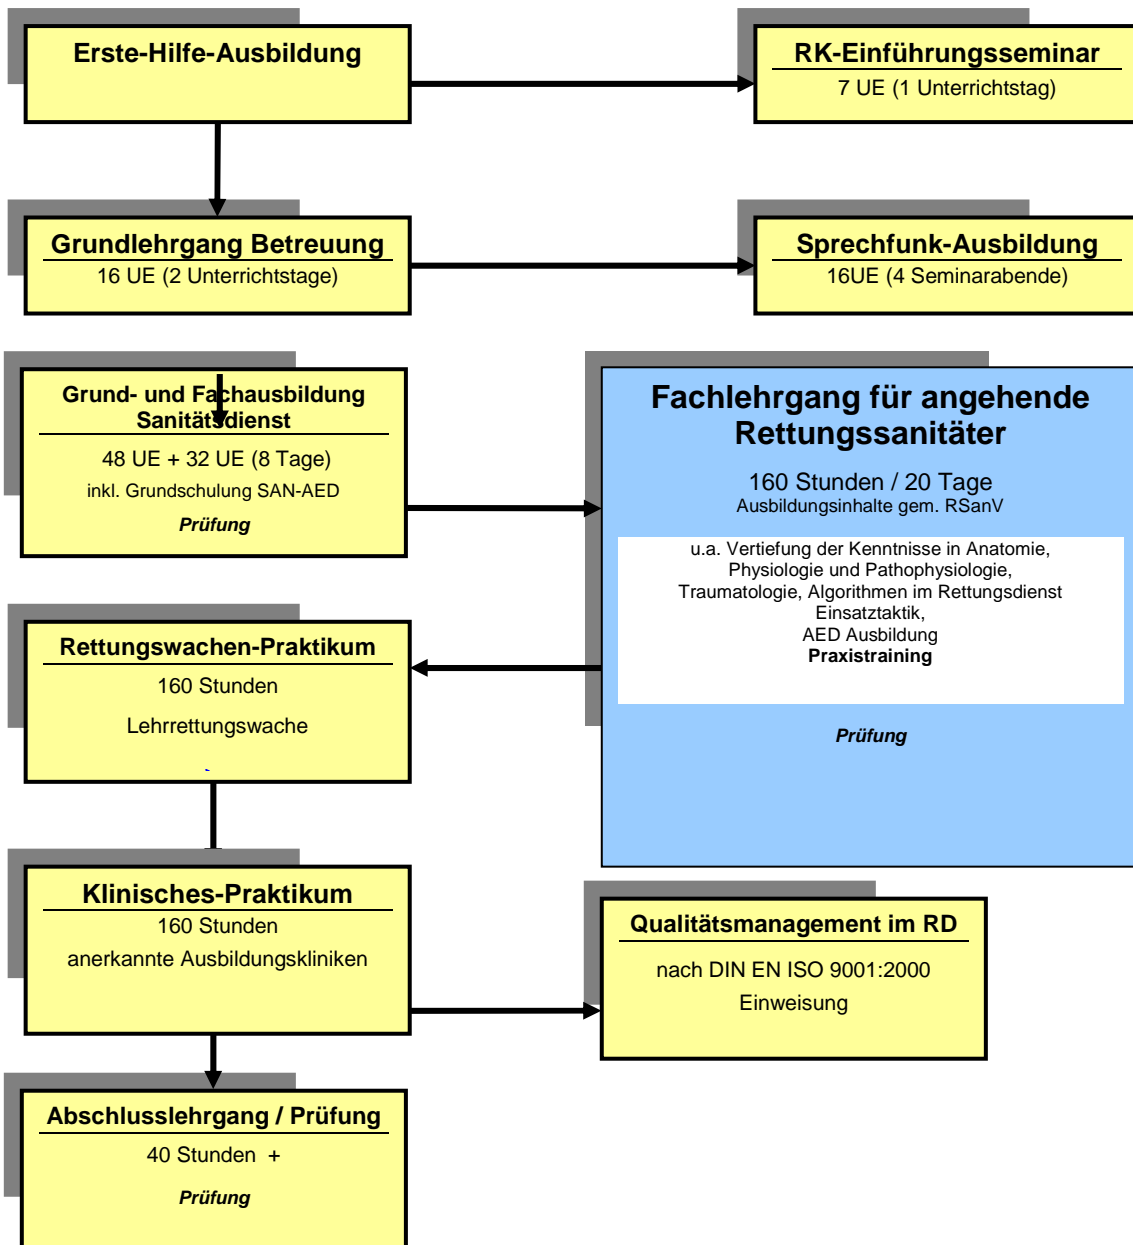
Erste-Hilfe-Ausbildung

RK-Einführungsseminar
7 UE (1 Unterrichtstag)

Grundlehrgang Betreuung
16 UE (2 Unterrichtstage)

Sprechfunk-Ausbildung
16UE (4 Seminarabende)

Grund- und Fachausbildung Sanitätsdienst
48 UE + 32 UE (8 Tage)
inkl. Grundschulung SAN-AED
Prüfung

Fachlehrgang für angehende Rettungssanitäter
160 Stunden / 20 Tage
Ausbildungsinhalte gem. RSanV

u.a. Vertiefung der Kenntnisse in Anatomie, Physiologie und Pathophysiologie, Traumatologie, Algorithmen im Rettungsdienst Einsatztaktik, AED Ausbildung
Praxistraining

Prüfung

Rettungswachen-Praktikum
160 Stunden
Lehrrettungswache

Klinisches-Praktikum
160 Stunden
anerkannte Ausbildungskliniken

Qualitätsmanagement im RD
nach DIN EN ISO 9001:2000
Einweisung

Abschlusslehrgang / Prüfung
40 Stunden +
Prüfung